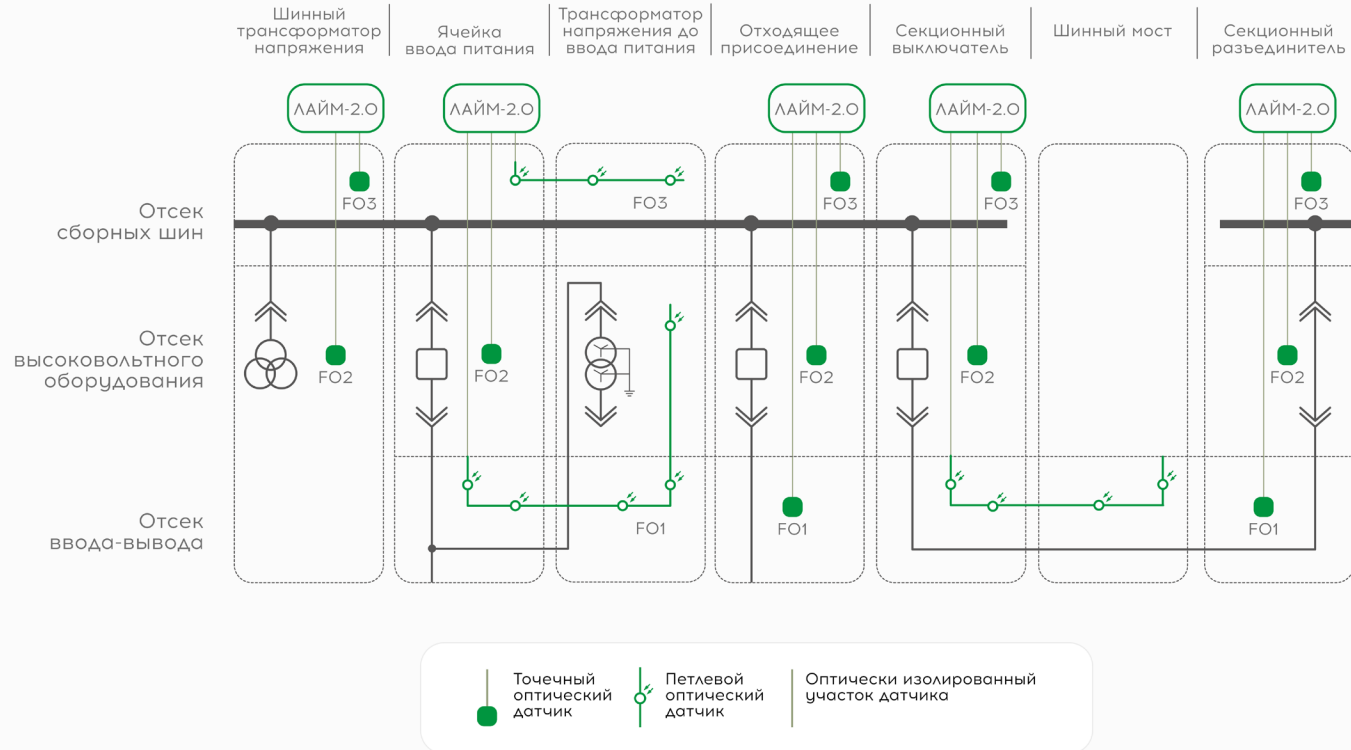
Шинный трансформатор напряжения

Ячейка ввода питания

Трансформатор напряжения до ввода питания

Отходящее присоединение

Секционный выключатель

Шинный мост

Секционный разъединитель

ЛАЙМ-2.0

ЛАЙМ-2.0

ЛАЙМ-2.0

ЛАЙМ-2.0

ЛАЙМ-2.0

Отсек сборных шин

FO3

FO3

FO3

FO3

FO3

Отсек высоковольтного оборудования

FO2

FO2

FO2

FO2

FO2

Отсек ввода-вывода

FO1

FO1

FO1

Точечный оптический датчик

Петлевой оптический датчик

Оптически изолированный участок датчика